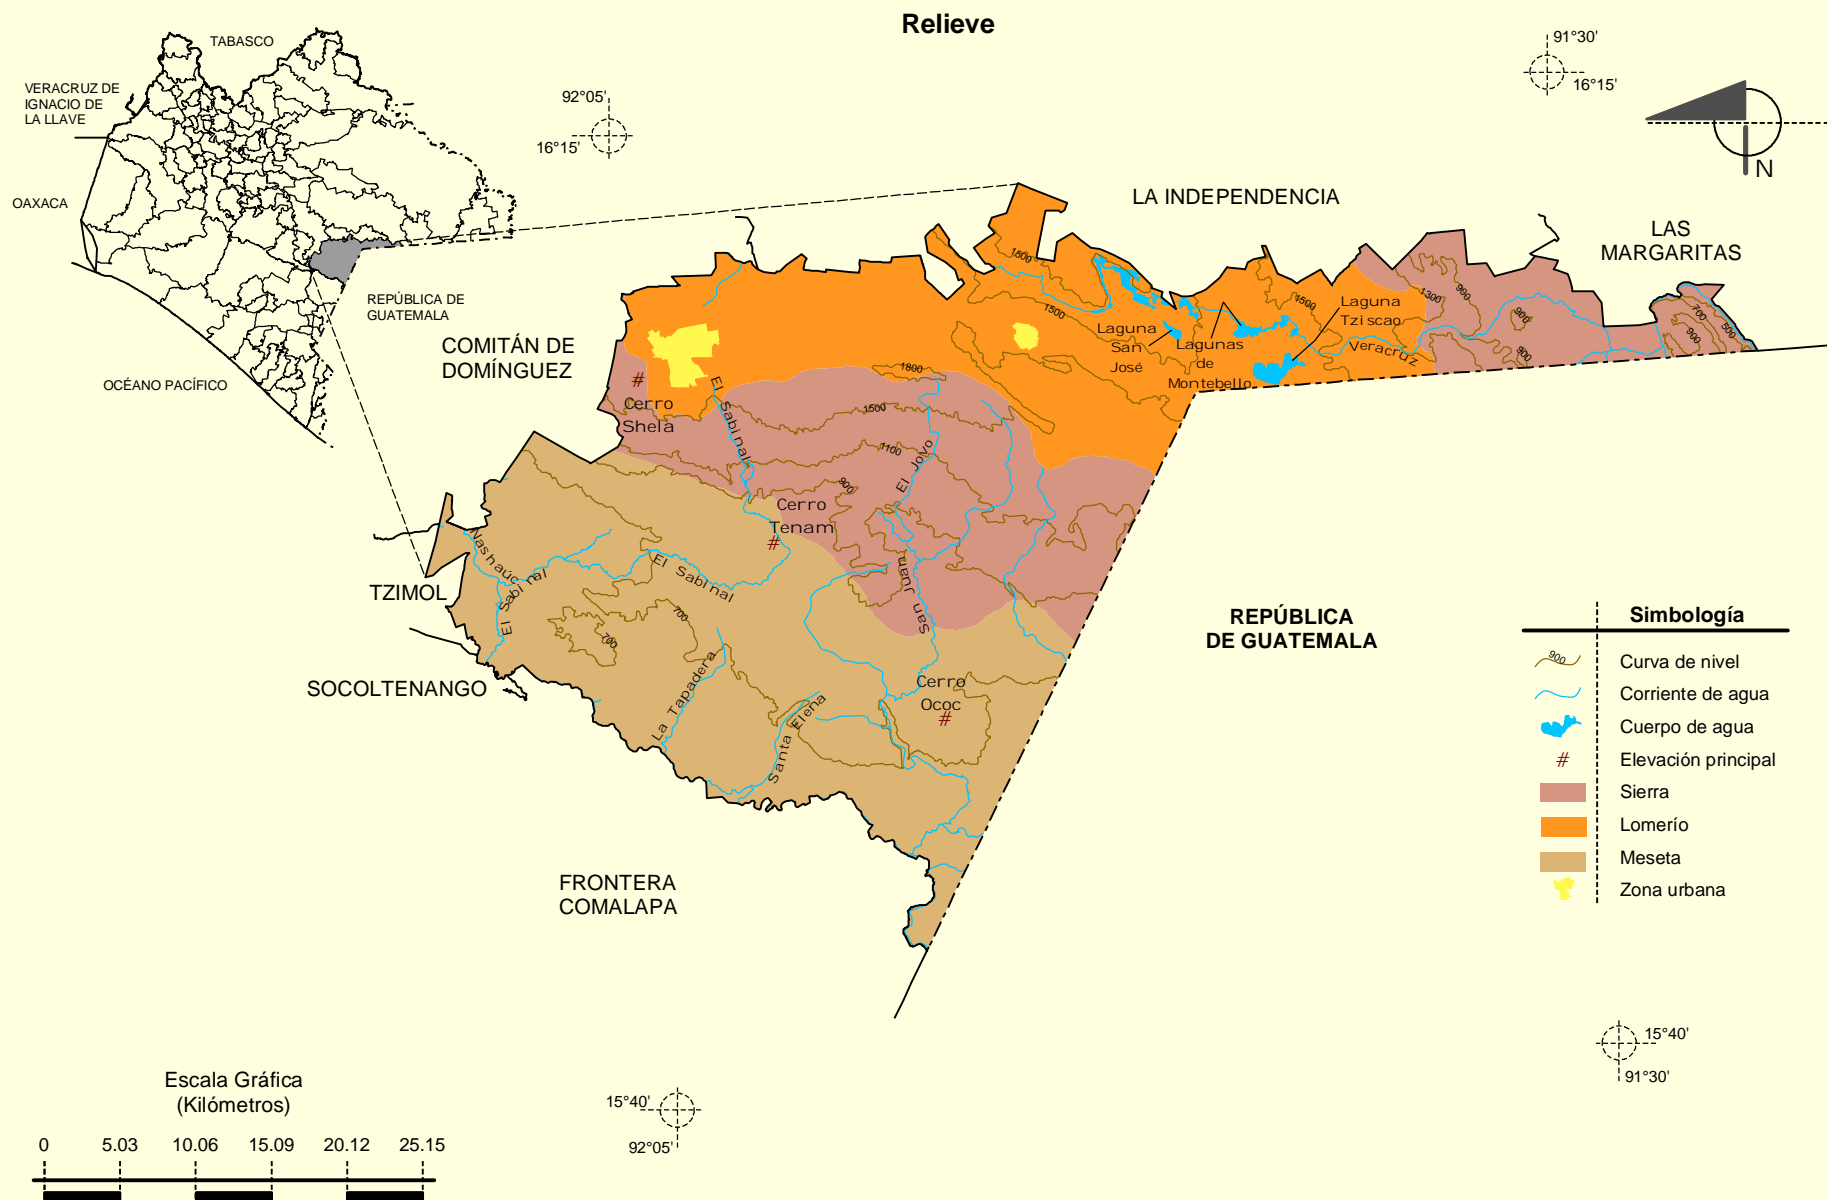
Relieve

TABASCO
VERACRUZ DE IGNACIO DE LA LLAVE
OAXACA
REPÚBLICA DE GUATEMALA
OCÉANO PACÍFICO

92°05'
16°15'
91°30'
16°15'
N

LA INDEPENDENCIA
LAS MARGARITAS
COMITÁN DE DOMÍNGUEZ
TZIMOL
SOCOLTENANGO
FRONTERA COMALAPA
REPÚBLICA DE GUATEMALA

1500
1500
1500
1300
900
900
700
900
900
900
1800
1500
1100
900
700
700

Laguna San José
Lagunas de Montebello
Laguna Tziscao
Veracruz
Cerro Shela
El Sabinal
El Jovo
Cerro Tenam
Nashaúcal
El Sabinal
El Sabinal
San Juan
La Tapadera
Santa Elena
Cerro Ococ

Simbología
900
Curva de nivel
Corriente de agua
Cuerpo de agua
#
Elevación principal
Sierra
Lomerío
Meseta
Zona urbana

15°40'
91°30'
15°40'
92°05'

Escala Gráfica
(Kilómetros)
0 5.03 10.06 15.09 20.12 25.15